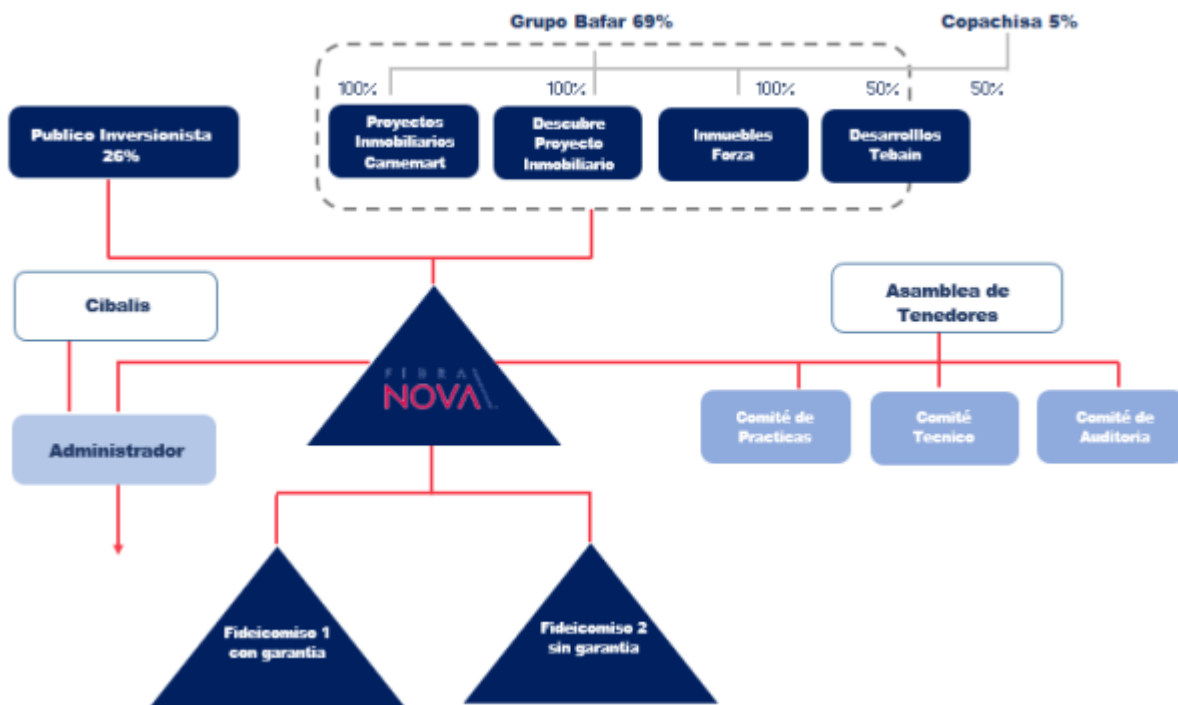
Grupo Bafar 69%

Copachisa 5%

100%

100%

100%

50%

50%

Publico Inversionista 26%

Proyectos Inmobiliarios Carnemart

Descubre Proyecto Inmobiliario

Inmuebles Forza

Desarrollos Tebain

Cibalis

FIBRA NOVA

Asamblea de Tenedores

Administrador

Comité de Practicas

Comité Tecnico

Comité de Auditoria

Fideicomiso 1 con garantia

Fideicomiso 2 sin garantia